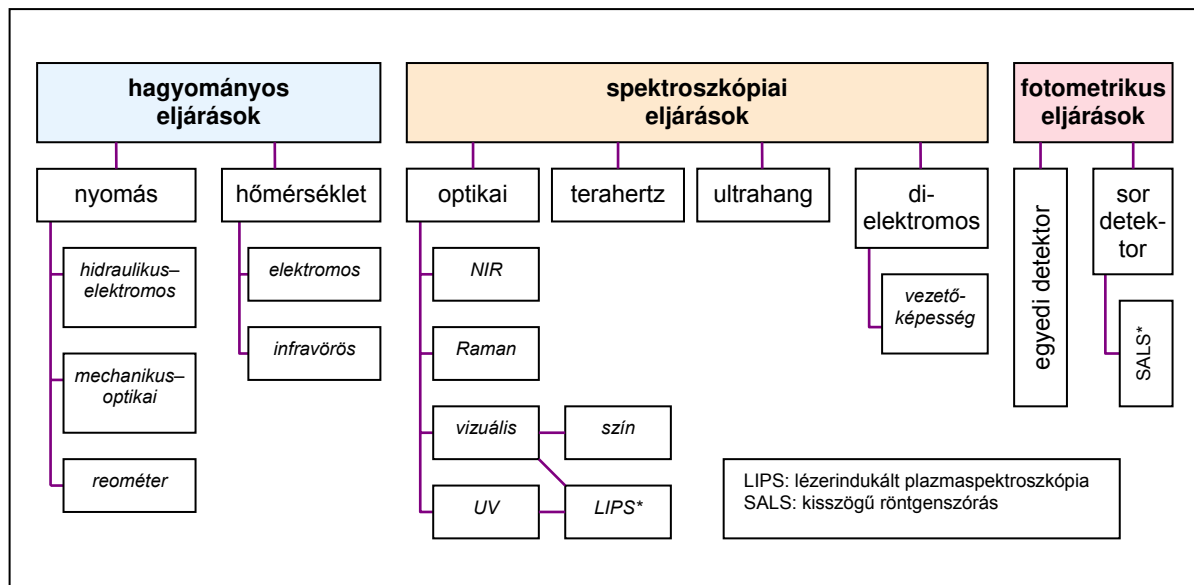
hagyományos eljárások

nyomás

hidraulikus–elektromos

mechanikus–optikai

reométer

hőmérséklet

elektromos

infravörös

spektroszkópiai eljárások

optikai

NIR

Raman

vizuális

szín

UV

LIPS*

terahertz

ultrahang

di-elektromos

vezetőképesség

fotometrikus eljárások

egyedi detektor

sor detektor

SALS*

LIPS: lézerindukált plazmaspektroszkópia
SALS: kisszögű röntgenszórás